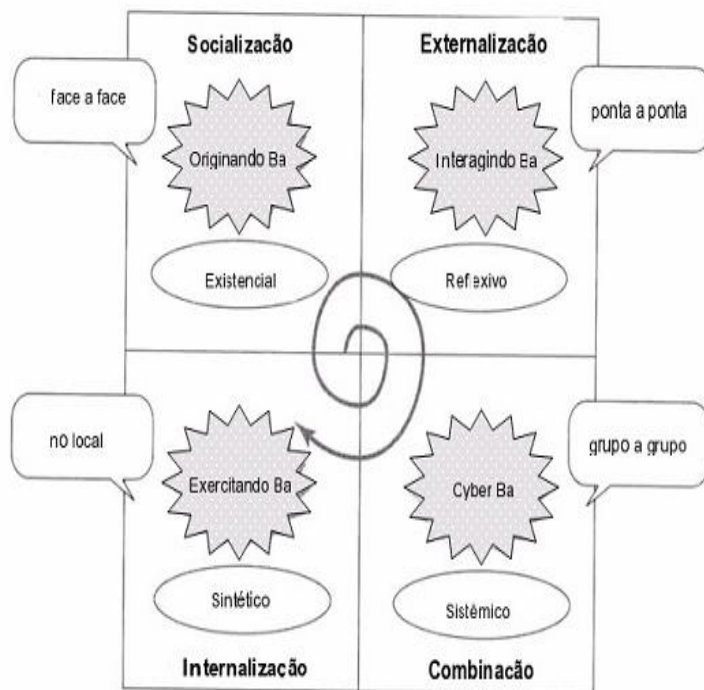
Socialização

Externalização

face a face

Originando Ba

Interagindo Ba

ponta a ponta

Existencial

Ref exivo

no local

Exercitando Ba

Cyber Ba

grupo a grupo

Sintético

Sistémico

Internalização

Combinacão